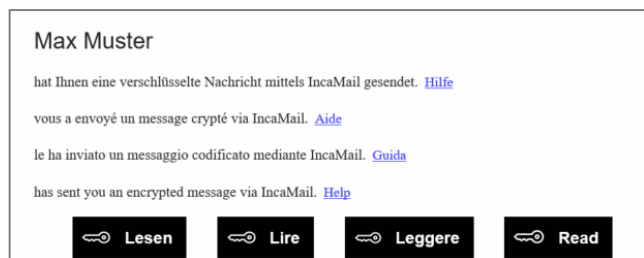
Max Muster

hat Ihnen eine verschlüsselte Nachricht mittels IncaMail gesendet. Hilfe

vous a envoyé un message crypté via IncaMail. Aide

le ha inviato un messaggio codificato mediante IncaMail. Guida

has sent you an encrypted message via IncaMail. Help

Lesen Lire Leggere Read